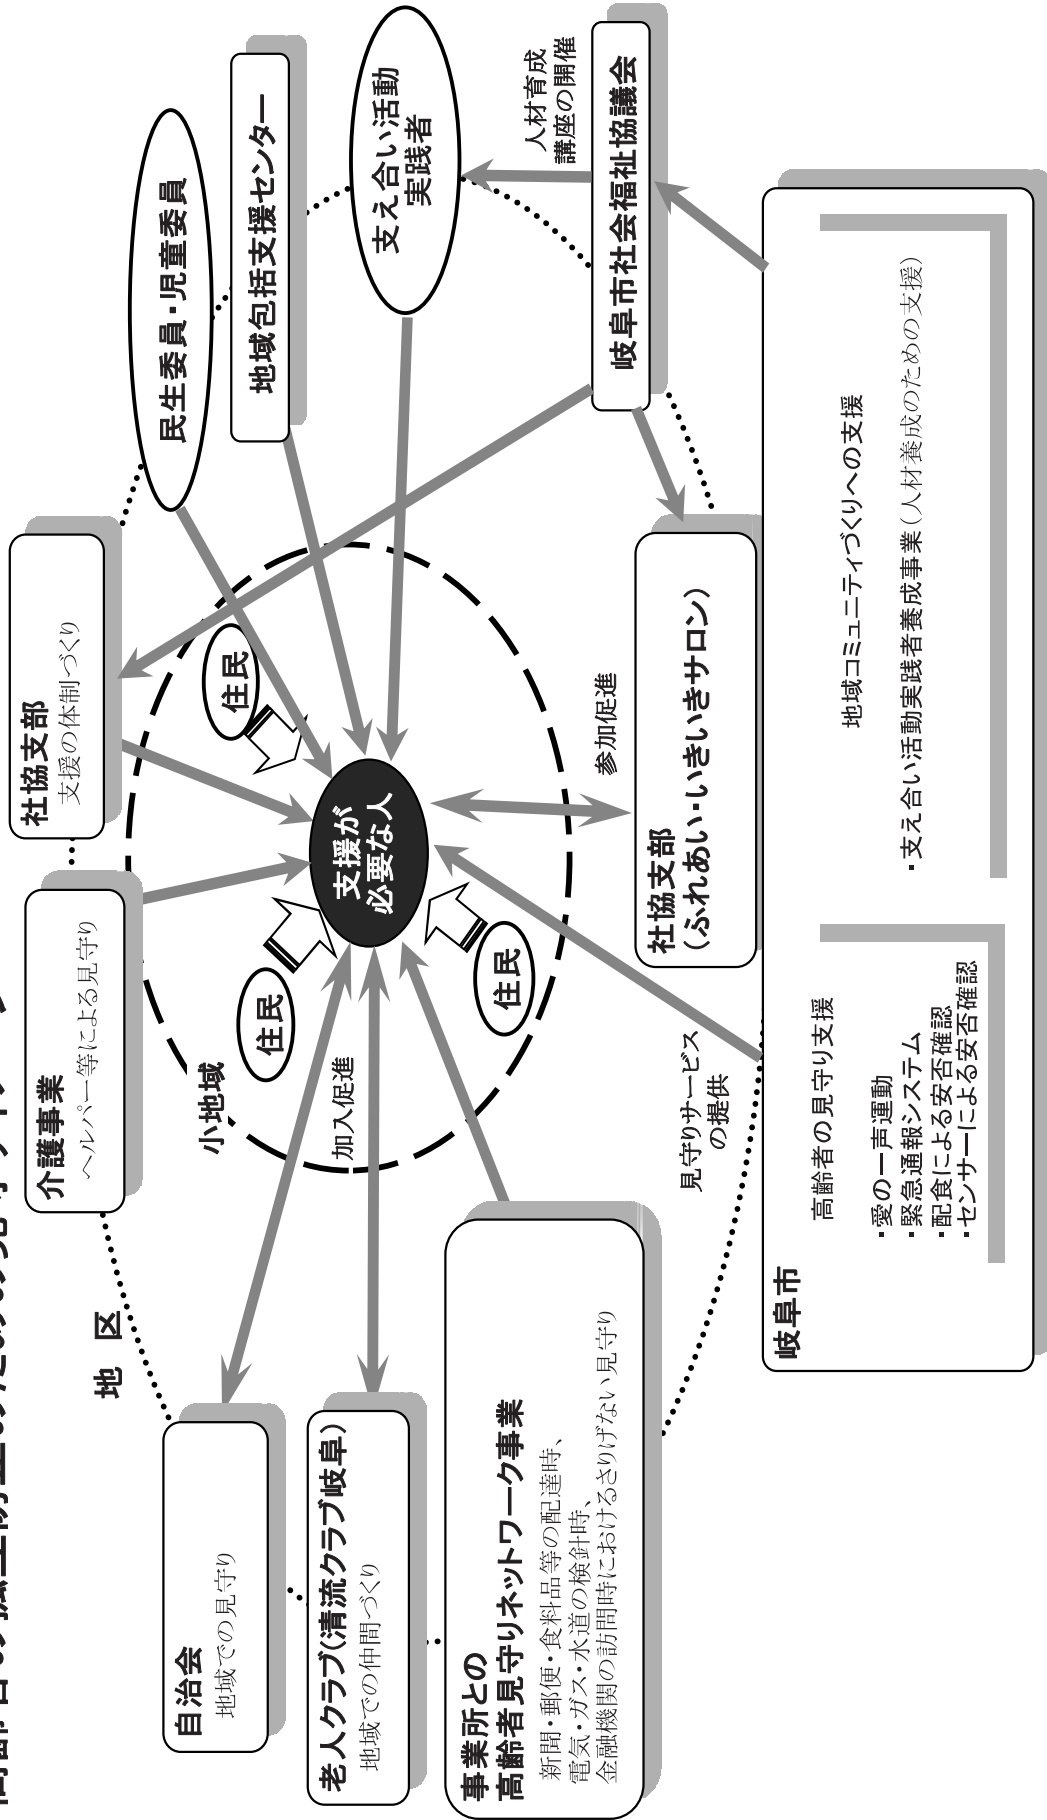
支援が必要な人

小地域

住民

住民

住民

地　区

社協支部
支援の体制づくり

介護事業
ヘルパー等による見守り

自治会
地域での見守り

老人クラブ(清流クラブ岐阜)
地域での仲間づくり

事業所との
高齢者見守りネットワーク事業
新聞・郵便・食料品等の配達時、
電気・ガス・水道の検針時、
金融機関の訪問時におけるさりげない見守り

民生委員・児童委員

地域包括支援センター

支え合い活動実践者

人材育成
講座の開催

岐阜市社会福祉協議会

社協支部
(ふれあい・いきいきサロン)

参加促進

加入促進

見守りサービス
の提供

岐阜市

高齢者の見守り支援
・愛の一声運動
・緊急通報システム
・配食による安否確認
・センサーによる安否確認

地域コミュニティづくりへの支援
・支え合い活動実践者養成事業(人材養成のための支援)